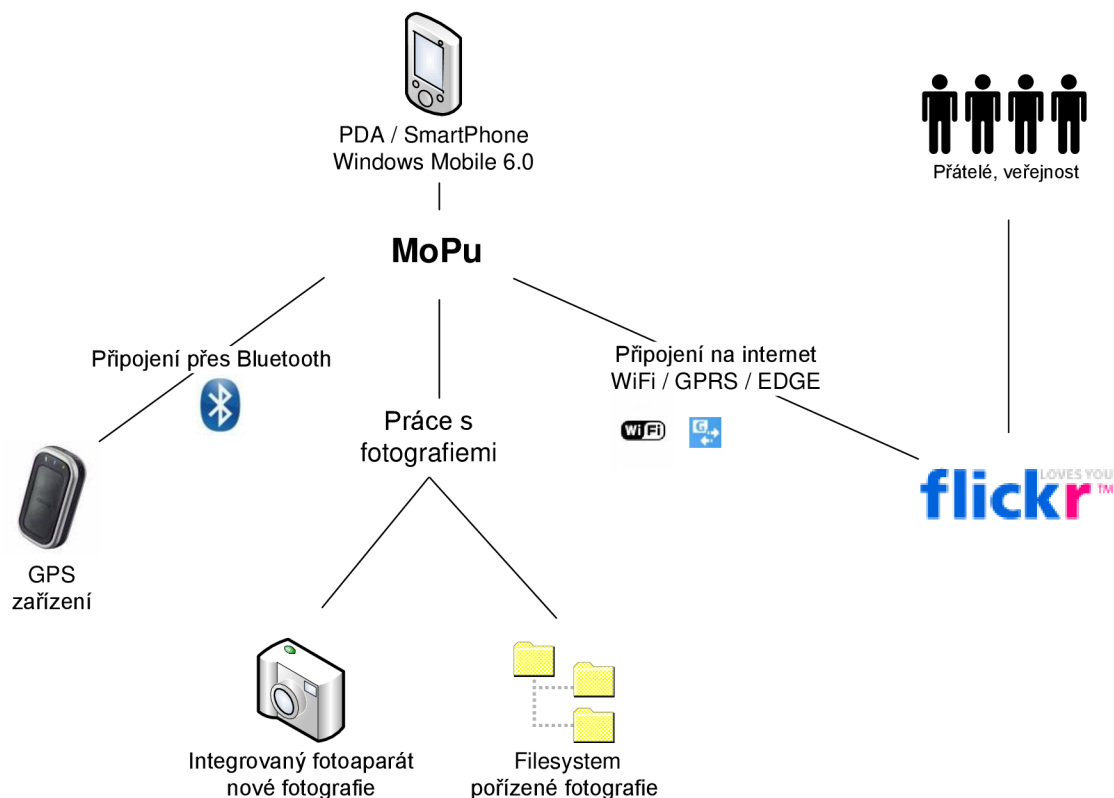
PDA / SmartPhone
Windows Mobile 6.0

Přátelé, veřejnost

MoPu

Připojení přes Bluetooth

Připojení na internet
WiFi / GPRS / EDGE

WiFi

G

Práce s fotografiemi

GPS zařízení

flickr LOVES YOU ™

Integrovaný fotoaparát
nové fotografie

Filesystem
pořízené fotografie